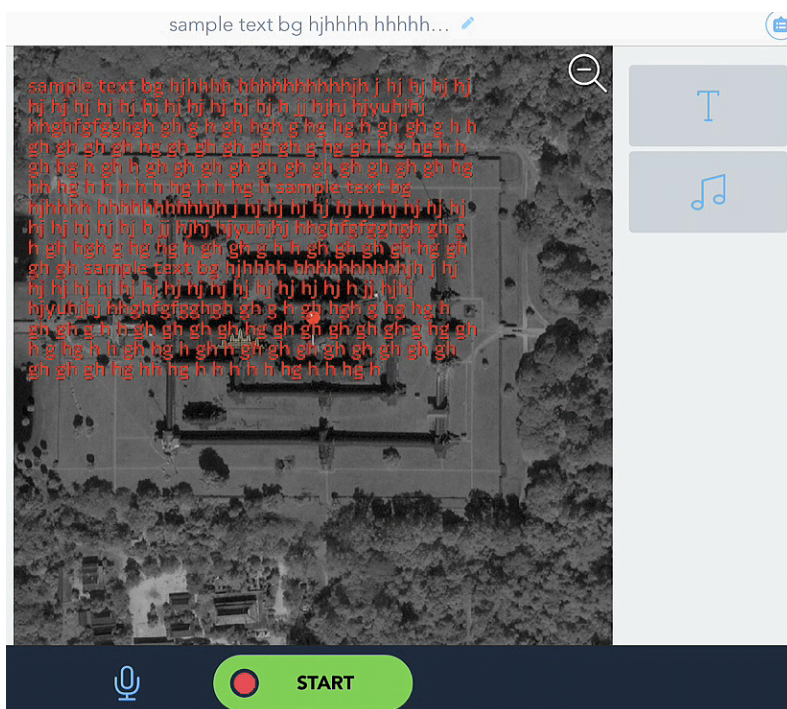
sample text bg hjhhhh hhhhh...

sample text bg hjhhhh hhhhhhhhhhhjh j hj hj hj hj hj hj hj hj hj hj hj hj hj hj hj h jj hjhj hjyuhjhj hhghfgfgghgh gh g h gh hgh g hg hg h gh gh g h h gh gh gh gh hg gh gh gh gh gh g hg gh h g hg h h gh hg h gh h gh gh gh gh gh gh gh gh gh gh gh hg hh hg h h h h h hg h h hg h sample text bg hjhhhh hhhhhhhhhhhjh j hj hj hj hj hj hj hj hj hj hj hj hj hj hj hj hj h jj hjhj hjyuhjhj hhghfgfgghgh gh g h gh hgh g hg hg h gh gh g h h gh gh gh gh hg gh gh gh sample text bg hjhhhh hhhhhhhhhhhjh j hj hj hj hj hj hj hj hj hj hj hj hj hj hj hj h jj hjhj hjyuhjhj hhghfgfgghgh gh g h gh hgh g hg hg h gh gh g h h gh gh gh gh hg gh gh gh gh gh g hg gh h g hg h h gh hg h gh h gh gh gh gh gh gh gh gh gh gh gh hg hh hg h h h h h hg h h hg h

T

START